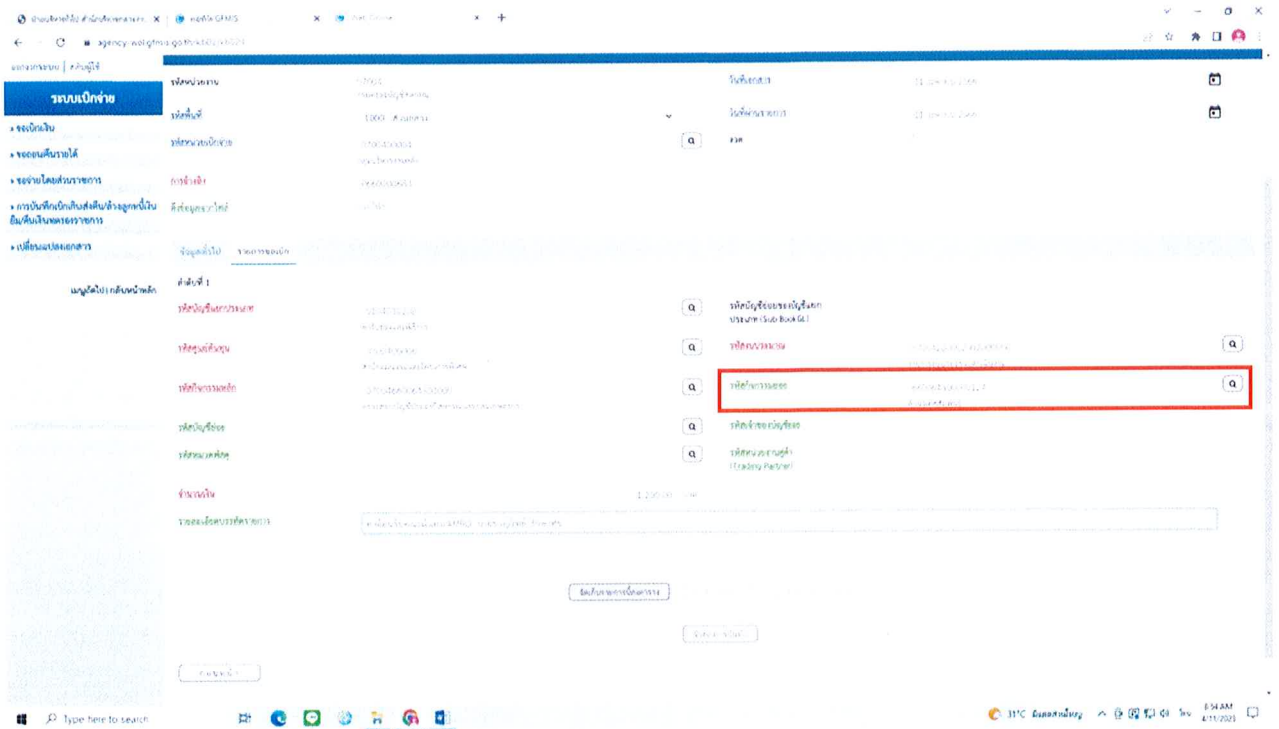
ระบบเบิกจ่าย

• ขอเบิกเงิน
• ขอถอนคืนรายได้
• ขอจ่ายโดยส่วนราชการ
• การบันทึกเบิกเกินส่งคืน/ล้างลูกหนี้เงินยืม/คืนเงินนอกงบประมาณ
• เปลี่ยนแปลงเอกสาร

เมนูถัดไป | กลับหน้าหลัก

รหัสหน่วยงาน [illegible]
รหัสพื้นที่ 1000 - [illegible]
รหัสหน่วยเบิกจ่าย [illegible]
การอ้างอิง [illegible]
ชื่อผู้รับเงิน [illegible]

วันที่เอกสาร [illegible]
วันที่ผ่านรายการ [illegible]
งวด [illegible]

ข้อมูลทั่วไป | รายการขอเบิก

ลำดับที่ 1

รหัสบัญชีแยกประเภท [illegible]
รหัสศูนย์ต้นทุน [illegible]
รหัสกิจกรรมหลัก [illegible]
รหัสบัญชีย่อย
รหัสหมวดพัสดุ
จำนวนเงิน 1,200.00 บาท
รายละเอียดบรรทัดรายการ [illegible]

รหัสบัญชีย่อยของบัญชีแยกประเภท (Sub Book GL)
รหัสงบประมาณ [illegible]
รหัสกิจกรรมย่อย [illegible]
รหัสเจ้าของบัญชีย่อย
รหัสหน่วยงานคู่ค้า (Trading Partner)

จัดเก็บรายการนี้ลงตาราง

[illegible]

ก่อนหน้า

Type here to search

31°C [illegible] 8:54 AM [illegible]